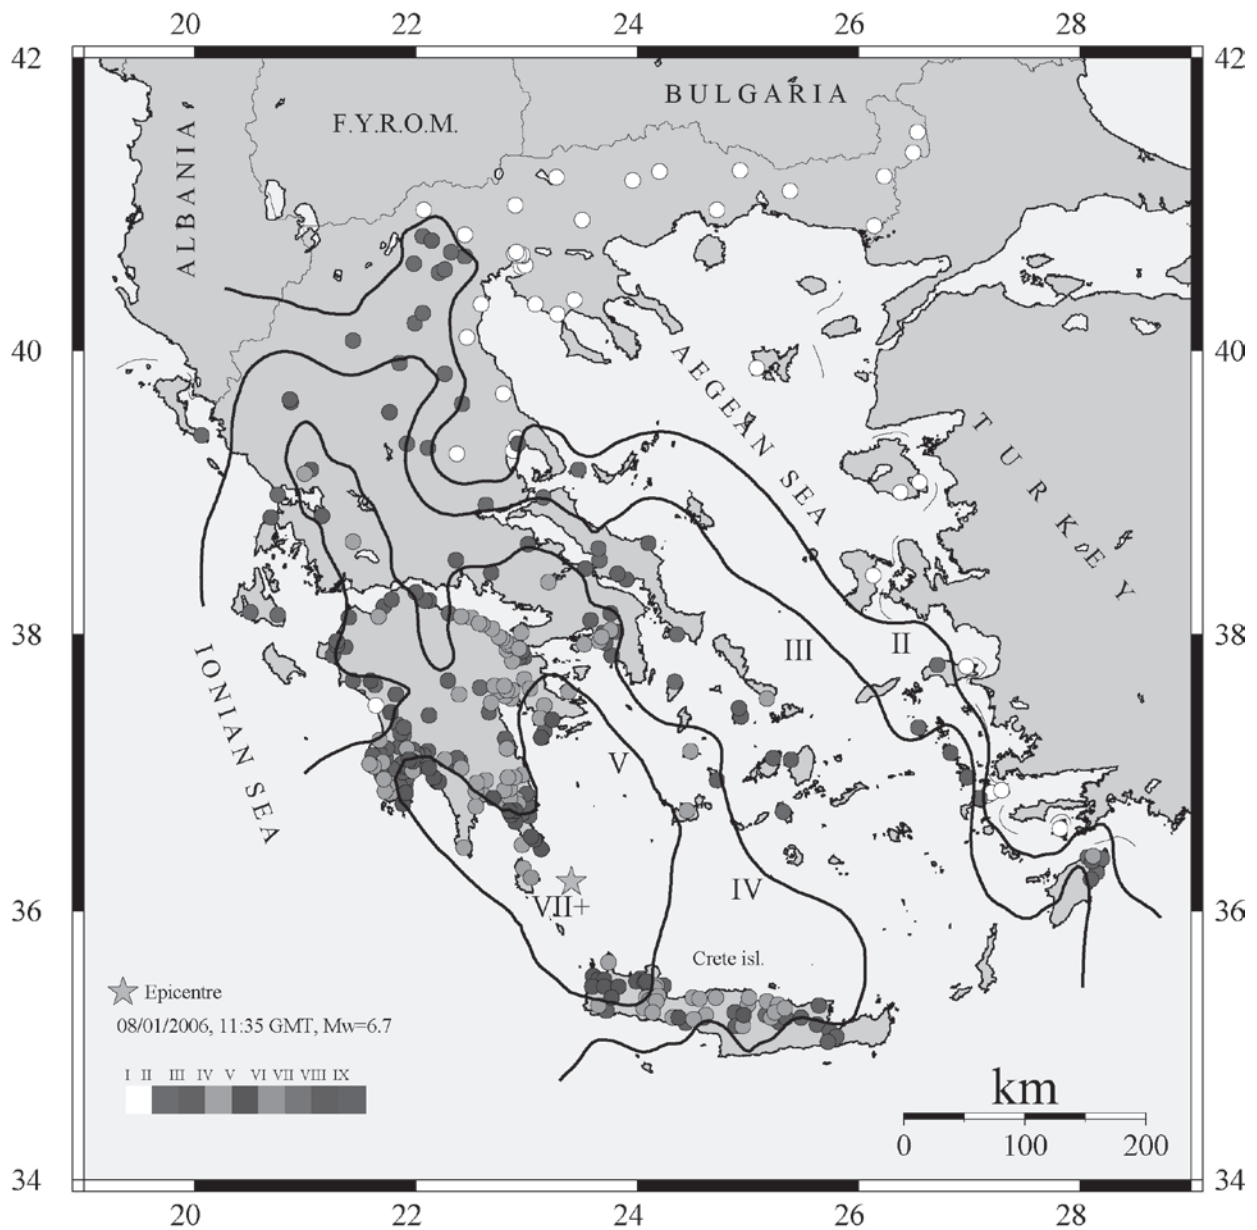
20 22 24 26 28

42 42

BULGARIA

F.Y.R.O.M.

ALBANIA

40 40

AEGEAN SEA

TURKEY

38 38

IONIAN SEA

III

II

V

VII+

IV

36 36

Crete isl.

Epicentre

08/01/2006, 11:35 GMT, Mw=6.7

I II III IV V VI VII VIII IX

km

0 100 200

34 34

20 22 24 26 28